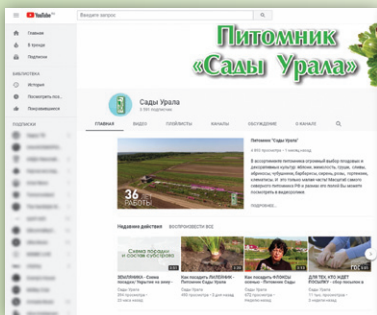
YouTube
Введите запрос

Главная
В тренде
Подписки

БИБЛИОТЕКА
История
Посмотреть поз...
Понравившиеся

ПОДПИСКИ

Питомник «Сады Урала»

Сады Урала

ГЛАВНАЯ
ВИДЕО
ПЛЕЙЛИСТЫ
КАНАЛЫ
ОБСУЖДЕНИЕ
О КАНАЛЕ

Питомник "Сады Урала"

36 РАБОТЫ

ПОДРОБНЕЕ

Недавние действия
ВОСПРОИЗВЕСТИ ВСЕ

Сняли породы... и состав урожая

ЗЕМЛЯНИКА - Самые... Сады Урала

Как посадить ЛИЛЕЙНИК - Питомник Сады Урала
Сады Урала

Как посадить ФЛОКСЫ осенью - Питомник Сады...
Сады Урала

ДЛЯ ЧЕГО, КТО ИДЕТ ПОСАДКУ - Обр посадки в...
Сады Урала